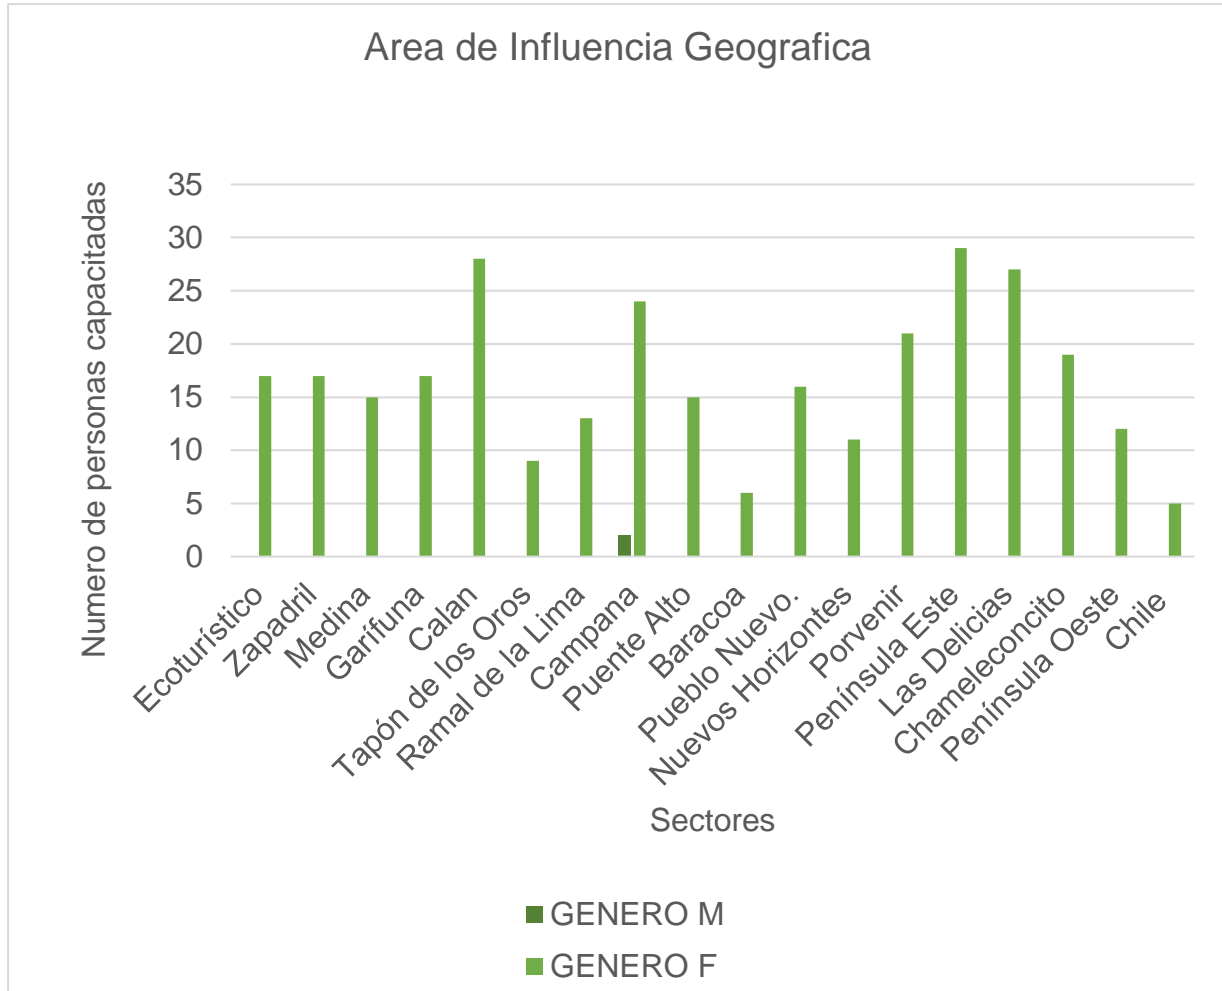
Area de Influencia Geografica

Numero de personas capacitadas

35
30
25
20
15
10
5
0

Ecoturístico
Zapadril
Medina
Garifuna
Calan
Tapón de los Oros
Ramal de la Lima
Campana
Puente Alto
Baracoa
Pueblo Nuevo.
Nuevos Horizontes
Porvenir
Península Este
Las Delicias
Chameleconcito
Península Oeste
Chile

Sectores

GENERO M
GENERO F